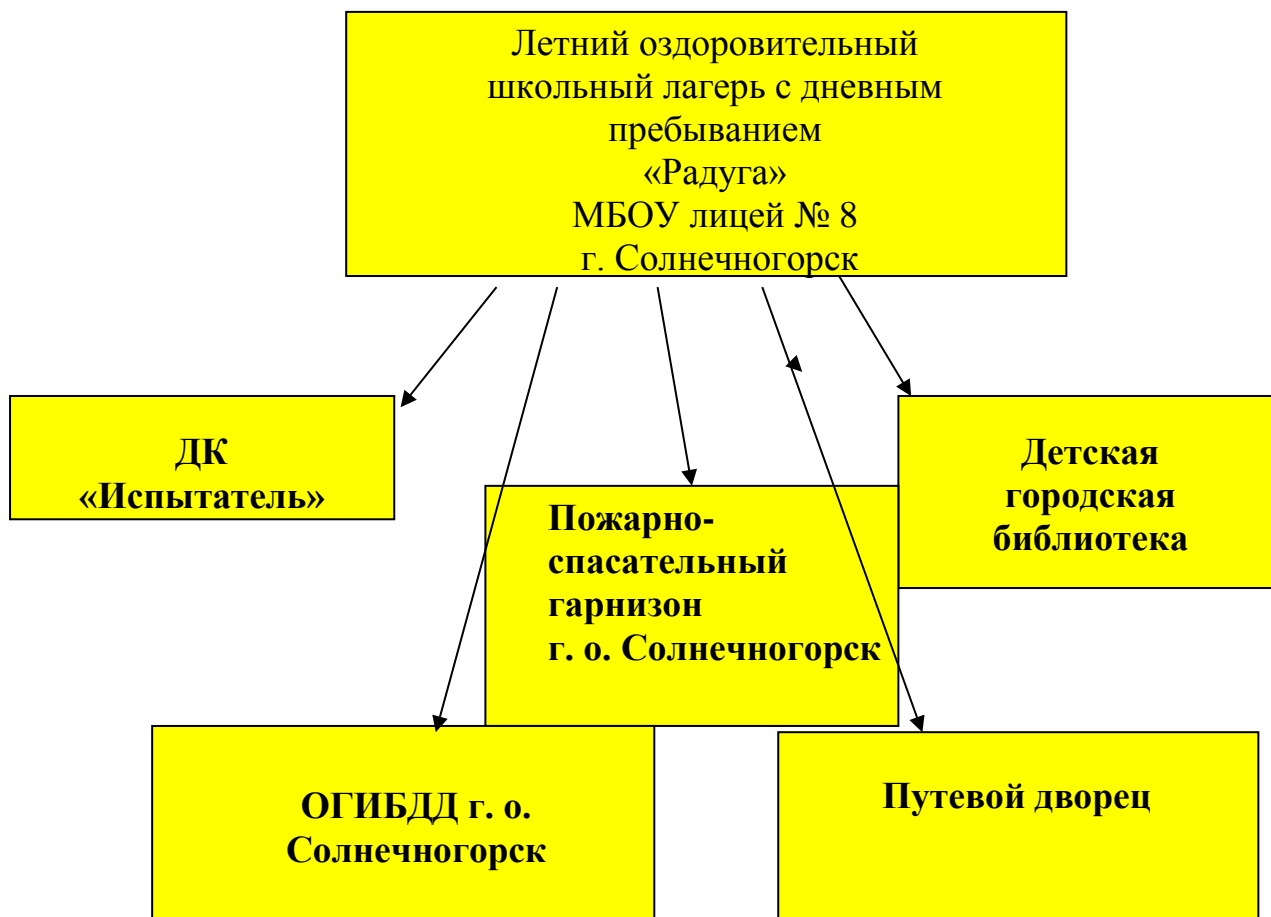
Летний оздоровительный школьный лагерь с дневным пребыванием «Радуга» МБОУ лицей № 8 г. Солнечногорск

ДК «Испытатель»

Детская городская библиотека

Пожарно-спасательный гарнизон г. о. Солнечногорск

ОГИБДД г. о. Солнечногорск

Путевой дворец